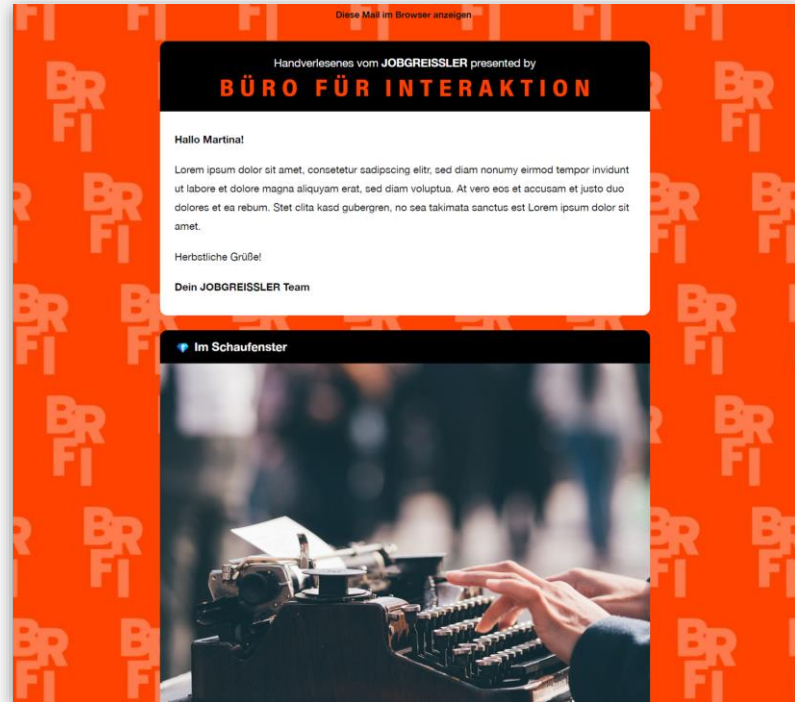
Diese Mail im Browser anzeigen

Handverlesenes vom **JOBGREISSLER** presented by

BÜRO FÜR INTERAKTION

**Hallo Martina!**

Lorem ipsum dolor sit amet, consetetur sadipscing elitr, sed diam nonumy eirmod tempor invidunt ut labore et dolore magna aliquyam erat, sed diam voluptua. At vero eos et accusam et justo duo dolores et ea rebum. Stet clita kasd gubergren, no sea takimata sanctus est Lorem ipsum dolor sit amet.

Herbstliche Grüße!

**Dein JOBGREISSLER Team**

Im Schaufenster